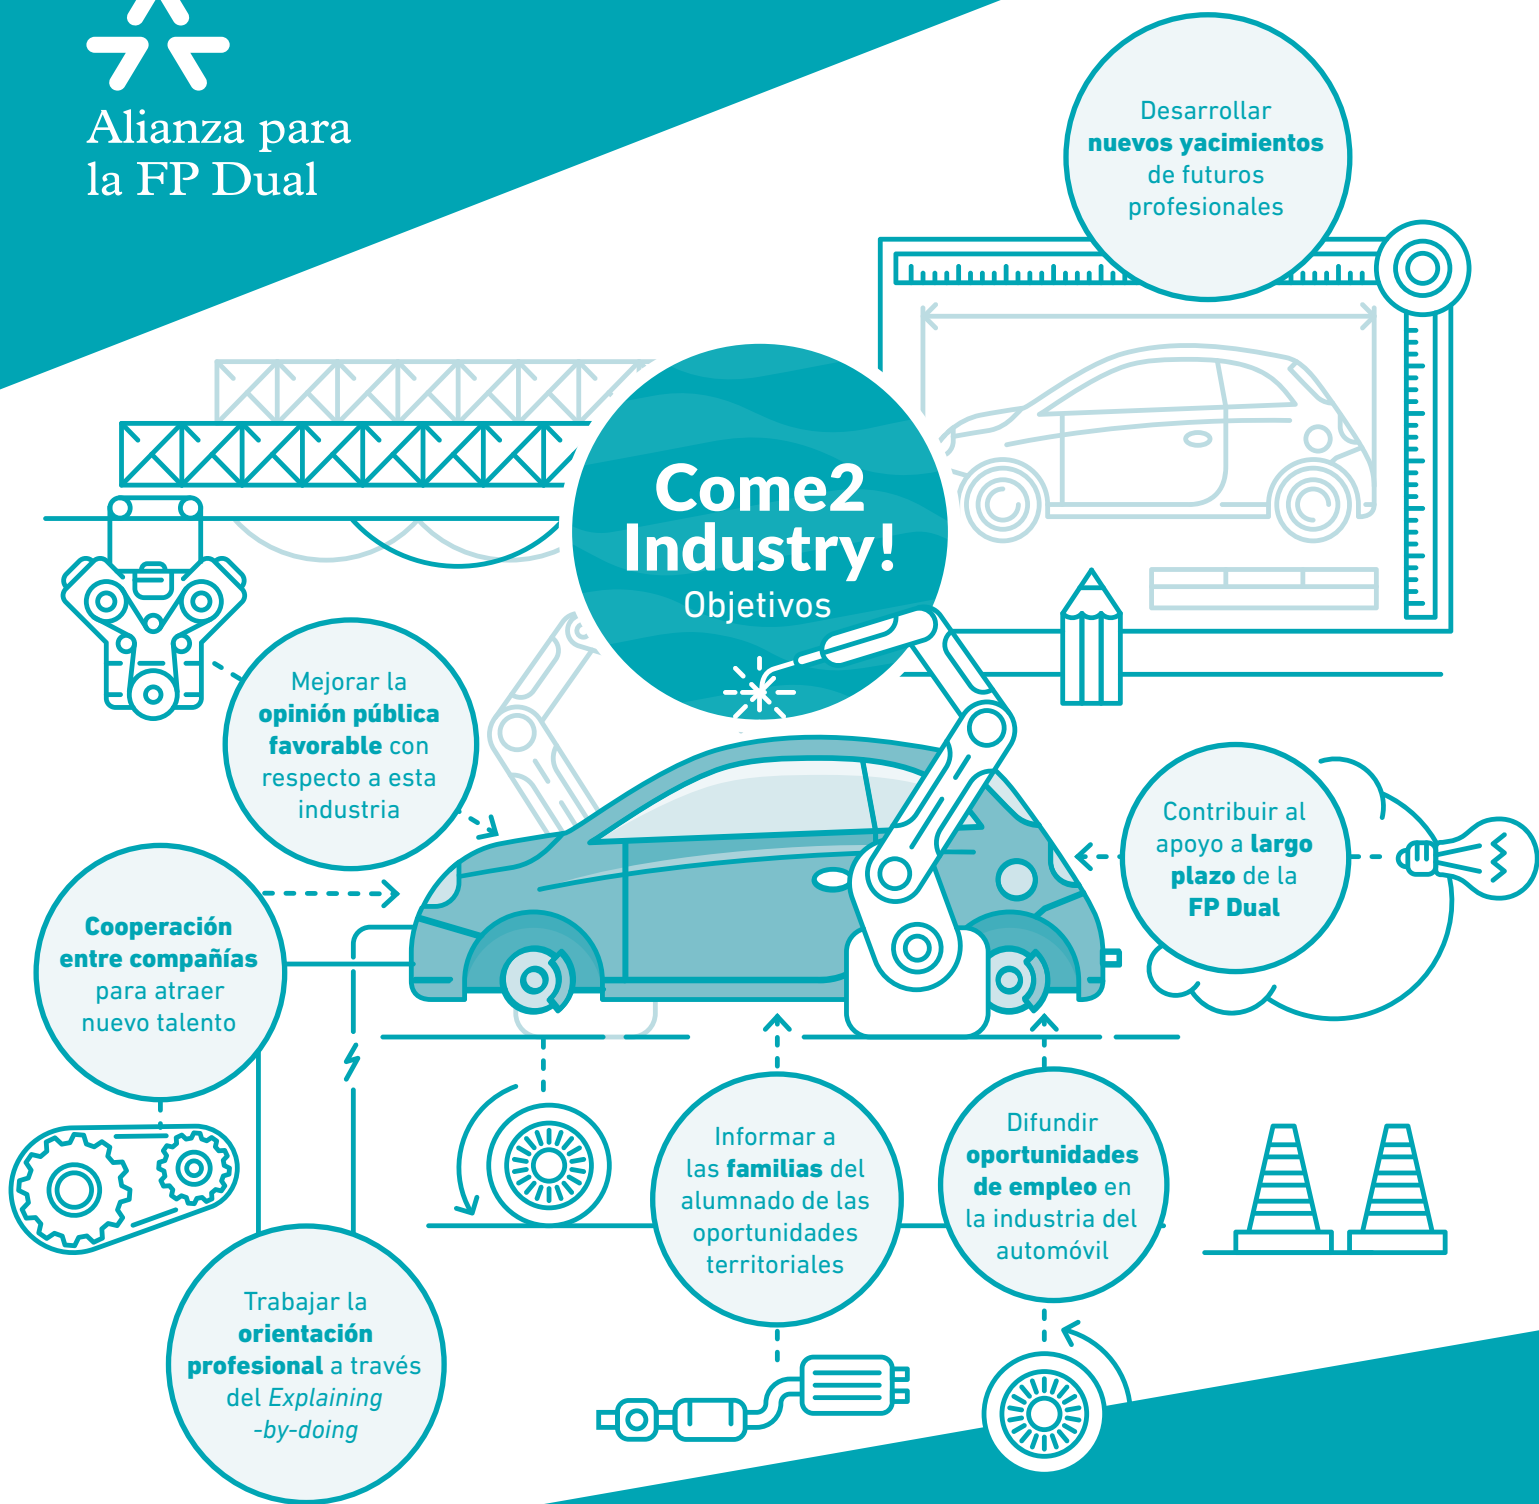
Alianza para la FP Dual

Desarrollar **nuevos yacimientos** de futuros profesionales

Come2 Industry!
Objetivos

Mejorar la **opinión pública favorable** con respecto a esta industria

Contribuir al apoyo a **largo plazo** de la **FP Dual**

**Cooperación entre compañías** para atraer nuevo talento

Informar a las **familias** del alumnado de las oportunidades territoriales

Difundir **oportunidades de empleo** en la industria del automóvil

Trabajar la **orientación profesional** a través del *Explaining -by-doing*